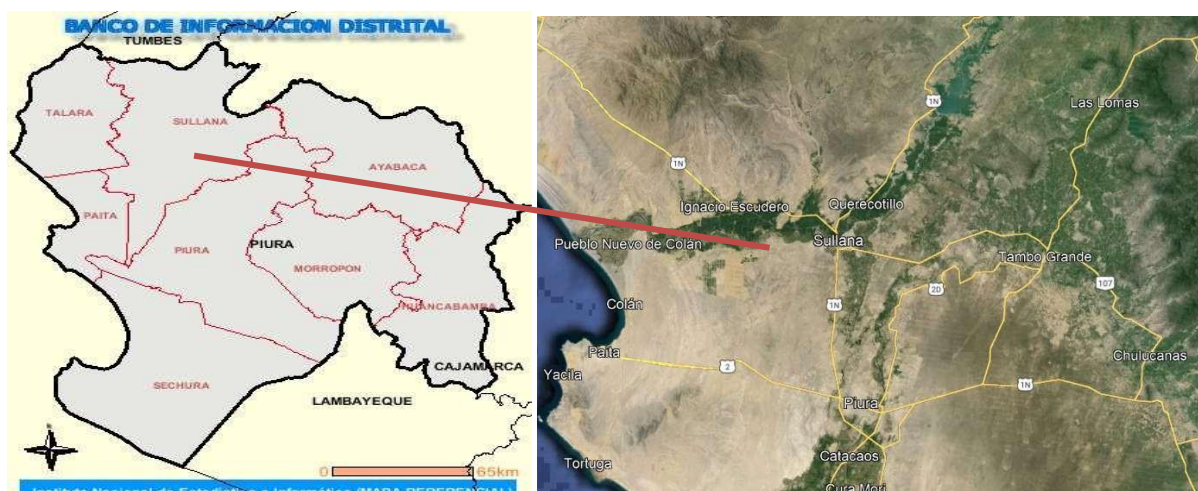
BANCO DE INFORMACION DISTRITAL

TUMBES
TALARA
SULLANA
AYABACA
PAITA
PIURA
PIURA
MORROPON
HUANCABAMBA
CAJAMARCA
SECHURA
LAMBAYEQUE
0 65km
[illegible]

1N
Las Lomas
1N
Ignacio Escudero
Querecotillo
Pueblo Nuevo de Colán
Sullana
Tambo Grande
20
107
1N
Colán
Paita
2
Chulucanas
Yacila
1N
Piura
Catacaos
Tortuga
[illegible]